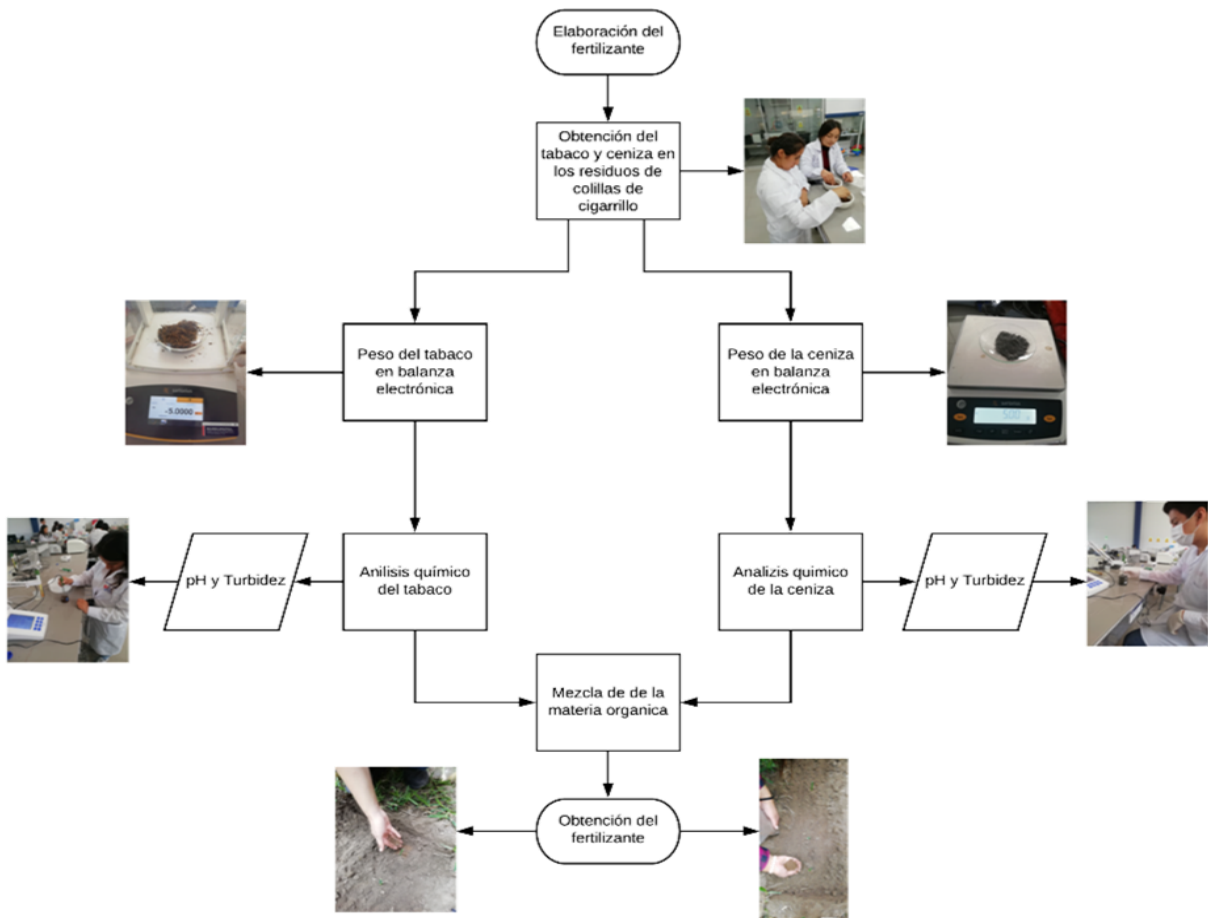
Elaboración del fertilizante

Obtención del tabaco y ceniza en los residuos de colillas de cigarrillo

Peso del tabaco en balanza electrónica

-5.0000

Peso de la ceniza en balanza electrónica

pH y Turbidez

Anilisis químico del tabaco

Analizis quimico de la ceniza

pH y Turbidez

Mezcla de de la materia organica

Obtención del fertilizante